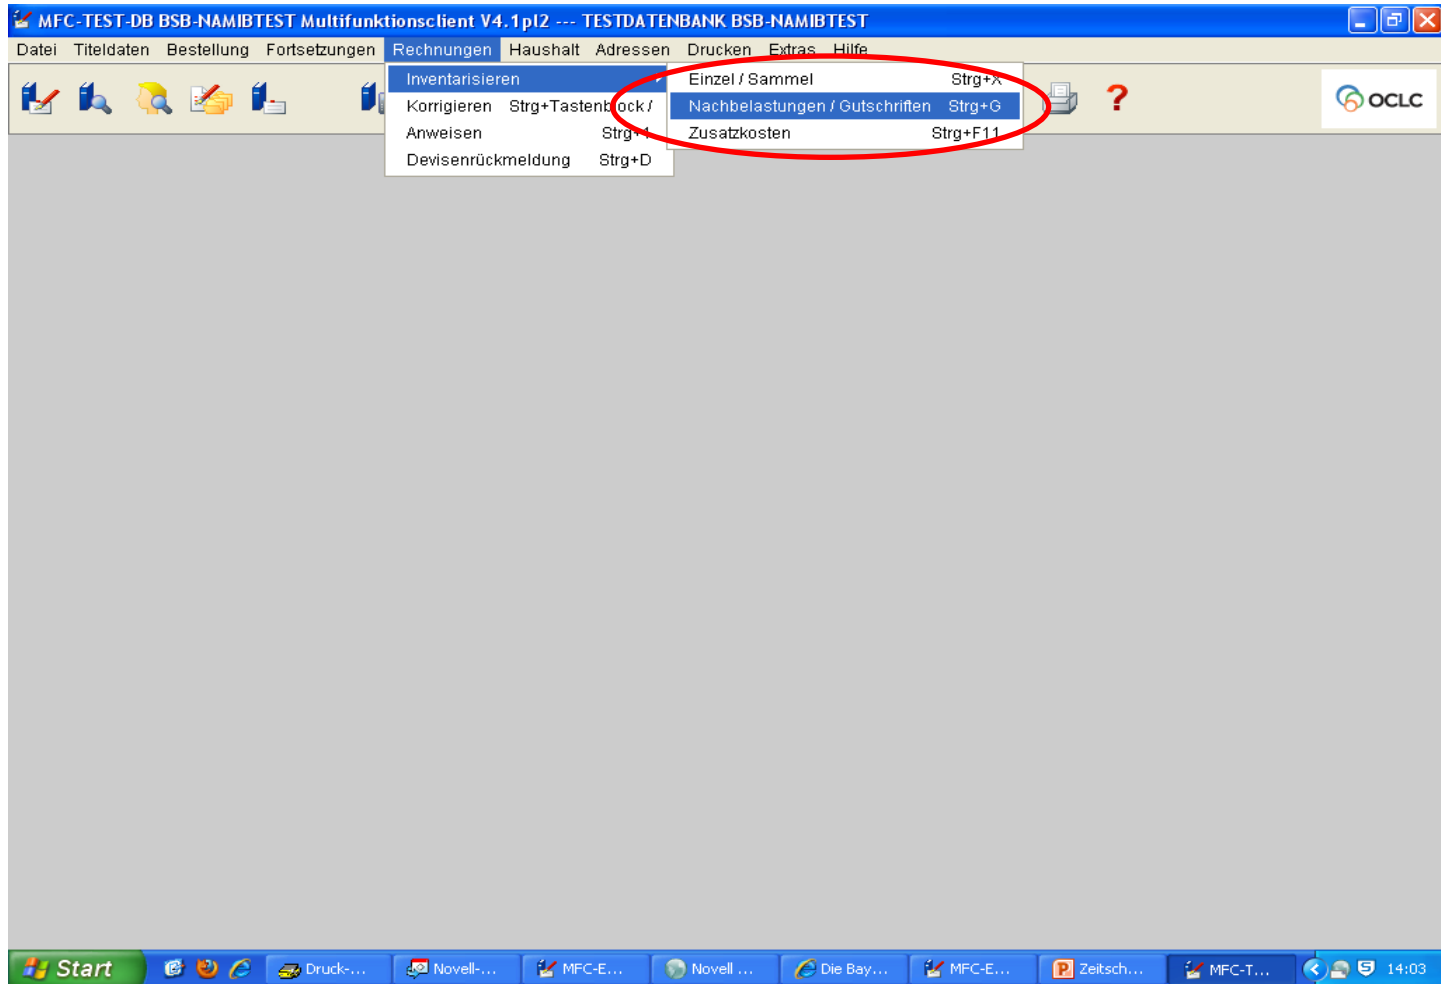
MFC-TEST-DB BSB-NAMIBTEST Multifunktionsclient V4.1pl2 --- TESTDATENBANK BSB-NAMIBTEST

Datei Titeldaten Bestellung Fortsetzungen Rechnungen Haushalt Adressen Drucken Extras Hilfe

Inventarisieren
Korrigieren Strg+Tastenblock /
Anweisen Strg+I
Devisenrückmeldung Strg+D

Einzel / Sammel Strg+X
Nachbelastungen / Gutschriften Strg+G
Zusatzkosten Strg+F11

?

OCLC

Start Druck-... Novell-... MFC-E... Novell ... Die Bay... MFC-E... Zeitsch... MFC-T... 14:03